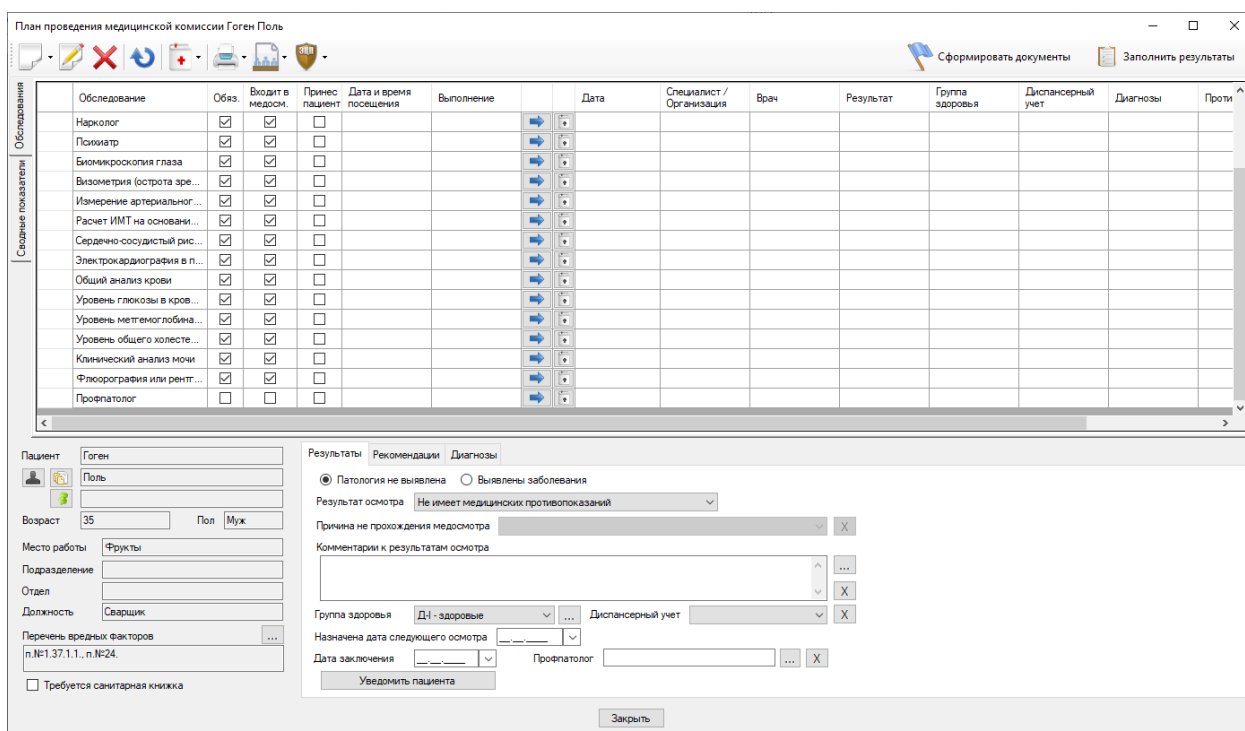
План проведения медицинской комиссии Гоген Поль

Сформировать документы
Заполнить результаты

Обследования
Сводные показатели

| Обследование | Обяз. | Входит в медосм. | Принес пациент | Дата и время посещения | Выполнение | | | Дата | Специалист / Организация | Врач | Результат | Группа здоровья | Диспансерный учет | Диагнозы | Проти |
|---|---|---|---|---|---|---|---|---|---|---|---|---|---|---|---|
| Нарколог | ☑ | ☑ | ☐ | | | | | | | | | | | | |
| Психиатр | ☑ | ☑ | ☐ | | | | | | | | | | | | |
| Биомикроскопия глаза | ☑ | ☑ | ☐ | | | | | | | | | | | | |
| Визометрия (острота зре... | ☑ | ☑ | ☐ | | | | | | | | | | | | |
| Измерение артериальног... | ☑ | ☑ | ☐ | | | | | | | | | | | | |
| Расчет ИМТ на основани... | ☑ | ☑ | ☐ | | | | | | | | | | | | |
| Сердечно-сосудистый рис... | ☑ | ☑ | ☐ | | | | | | | | | | | | |
| Электрокардиография в п... | ☑ | ☑ | ☐ | | | | | | | | | | | | |
| Общий анализ крови | ☑ | ☑ | ☐ | | | | | | | | | | | | |
| Уровень глюкозы в кров... | ☑ | ☑ | ☐ | | | | | | | | | | | | |
| Уровень метгемоглобина... | ☑ | ☑ | ☐ | | | | | | | | | | | | |
| Уровень общего холесте... | ☑ | ☑ | ☐ | | | | | | | | | | | | |
| Клинический анализ мочи | ☑ | ☑ | ☐ | | | | | | | | | | | | |
| Флюорография или рентг... | ☑ | ☑ | ☐ | | | | | | | | | | | | |
| Профпатолог | ☐ | ☐ | ☐ | | | | | | | | | | | | |

Пациент Гоген
Поль
Возраст 35 Пол Муж
Место работы Фрукты
Подразделение
Отдел
Должность Сварщик
Перечень вредных факторов ...
п.№1.37.1.1., п.№24.
☐ Требуется санитарная книжка

Результаты Рекомендации Диагнозы
◉ Патология не выявлена ○ Выявлены заболевания
Результат осмотра Не имеет медицинских противопоказаний
Причина не прохождения медосмотра X
Комментарии к результатам осмотра ... X
Группа здоровья Д-I - здоровые ... Диспансерный учет X
Назначена дата следующего осмотра __.__.____
Дата заключения __.__.____ Профпатолог ... X
Уведомить пациента

Закрыть